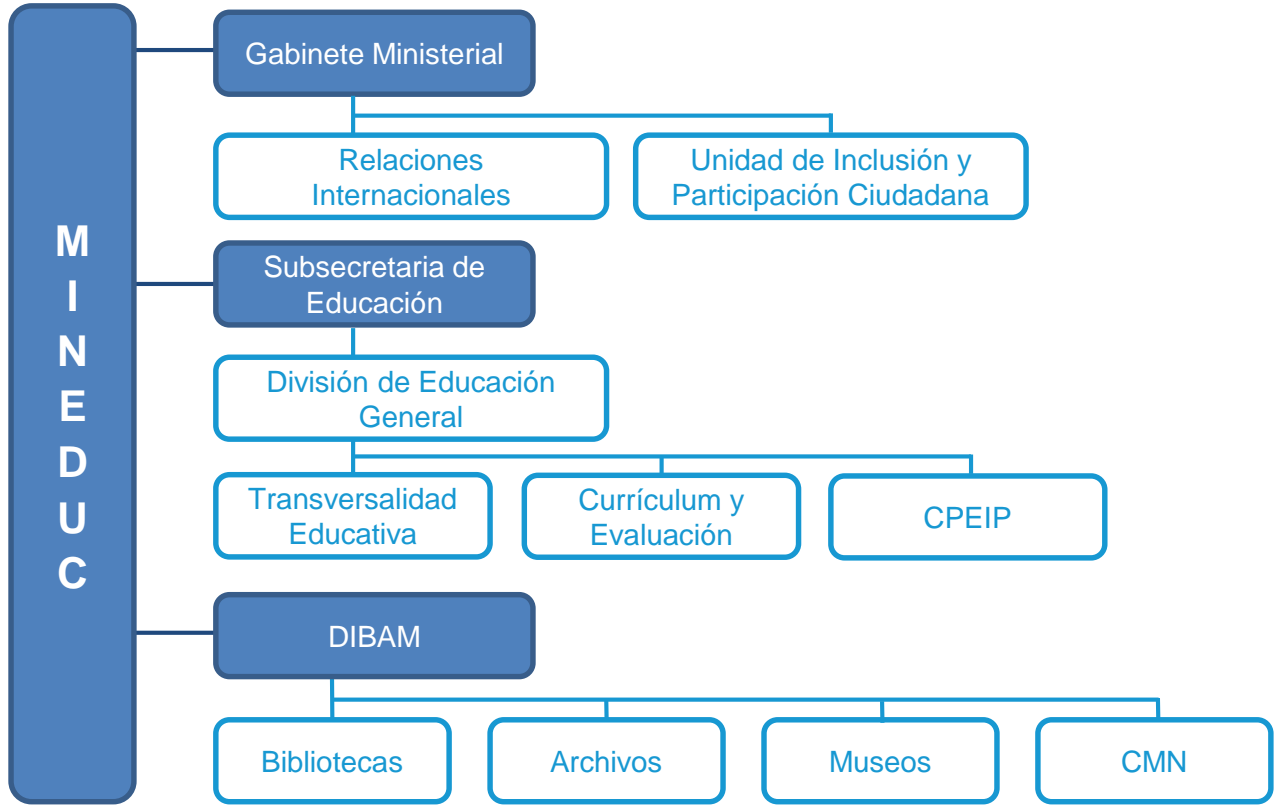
MINEDUC

Gabinete Ministerial

Relaciones Internacionales

Unidad de Inclusión y Participación Ciudadana

Subsecretaria de Educación

División de Educación General

Transversalidad Educativa

Currículum y Evaluación

CPEIP

DIBAM

Bibliotecas

Archivos

Museos

CMN